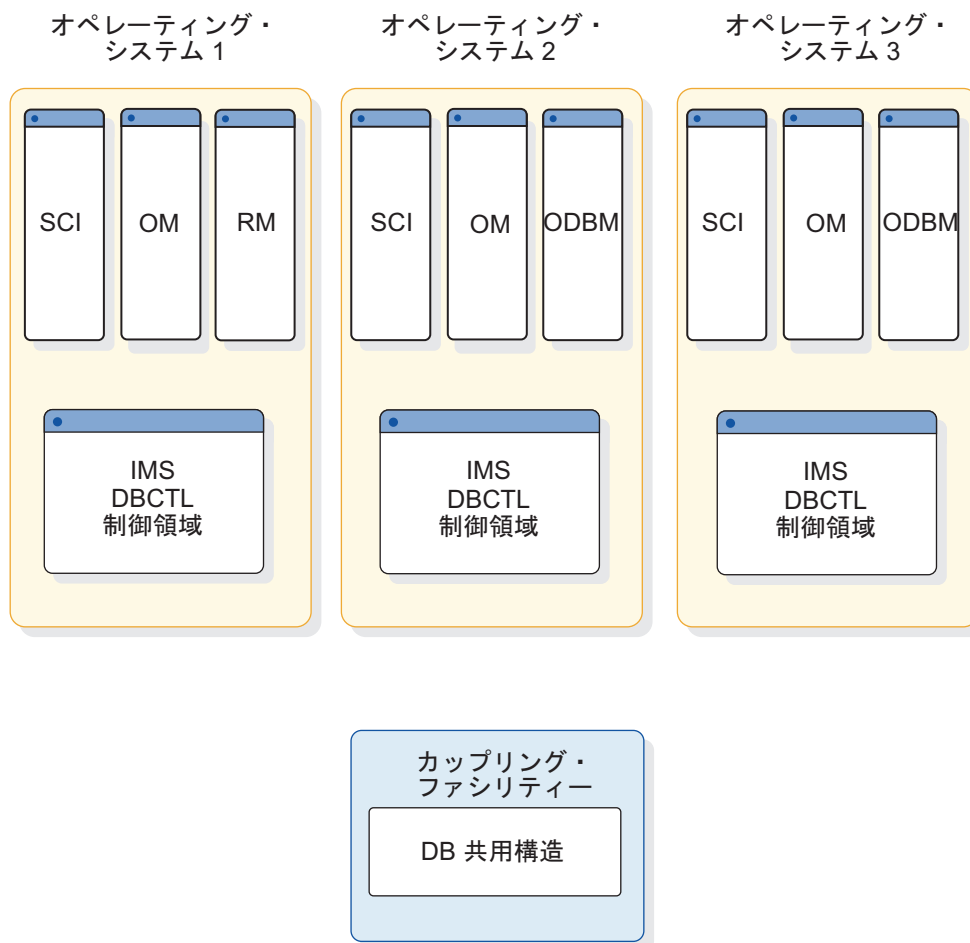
オペレーティング・システム 1

SCI

OM

RM

IMS
DBCTL
制御領域

オペレーティング・システム 2

SCI

OM

ODBM

IMS
DBCTL
制御領域

オペレーティング・システム 3

SCI

OM

ODBM

IMS
DBCTL
制御領域

カップリング・ファシリティー

DB 共用構造